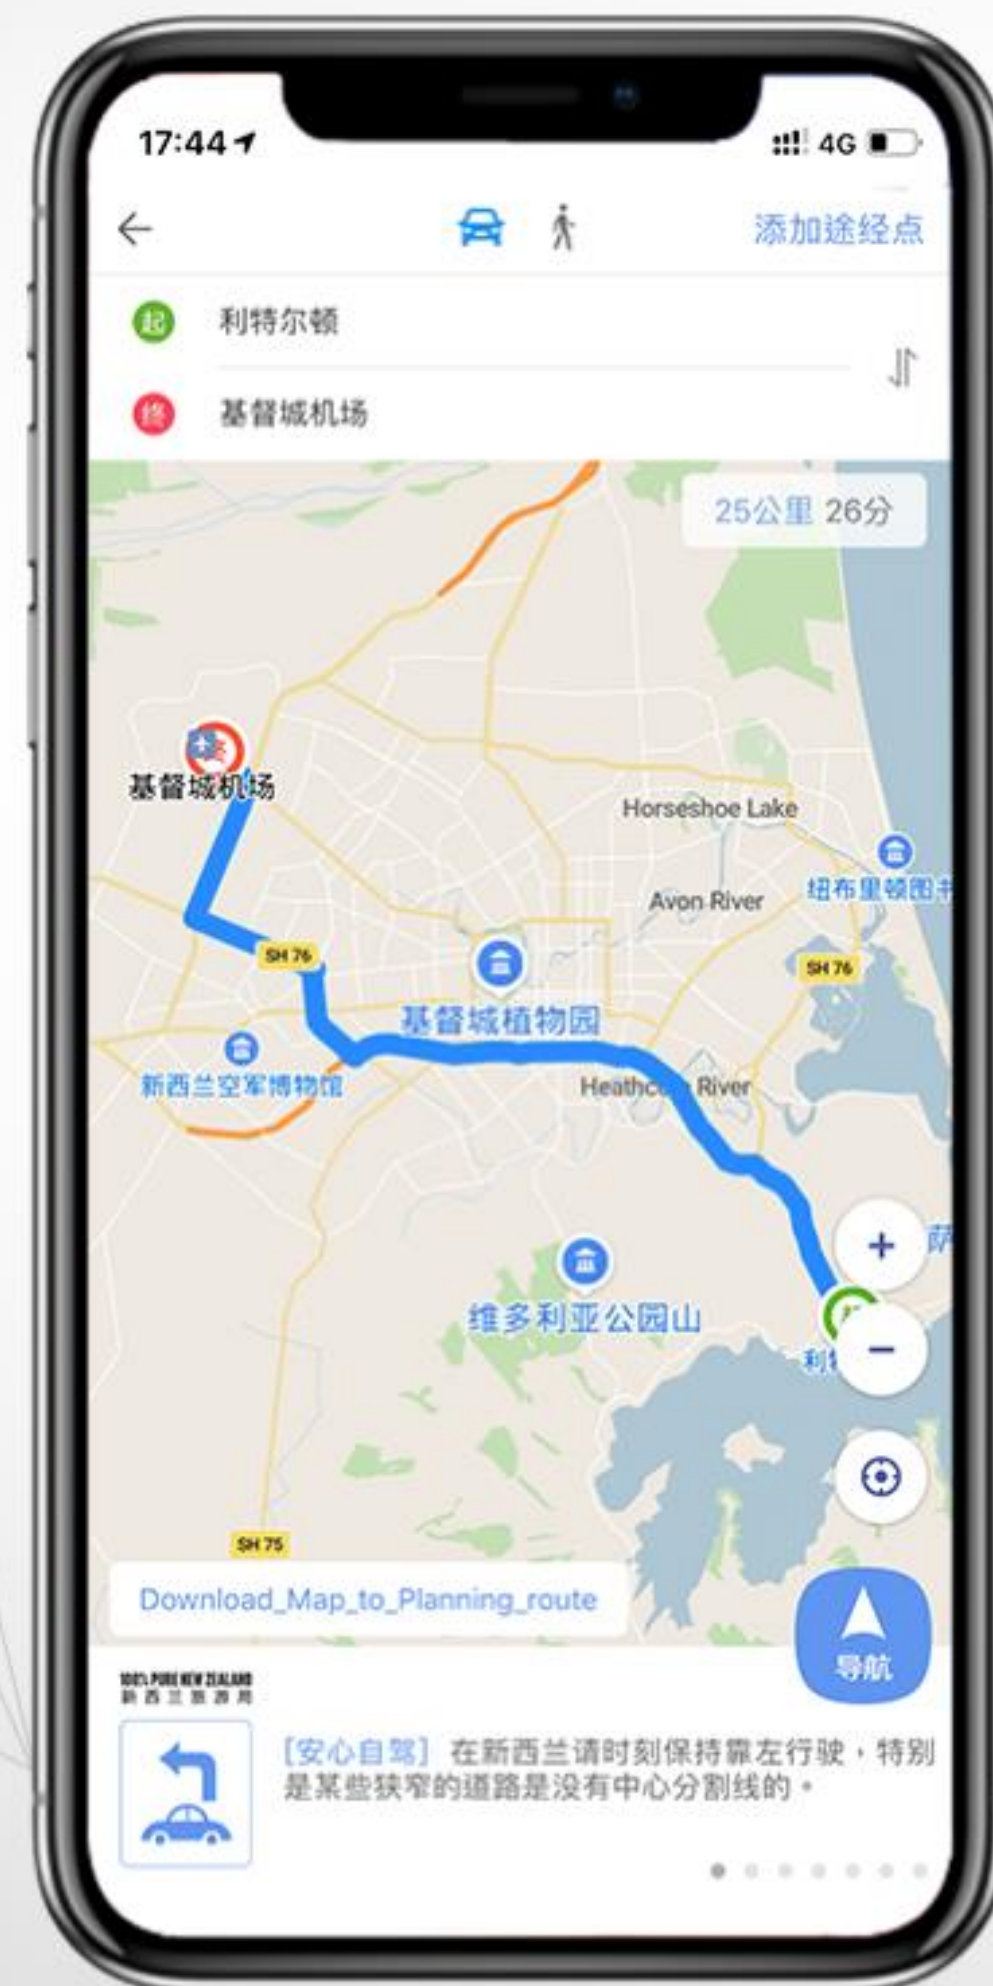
17:44 4G

添加途经点

起 利特尔顿

终 基督城机场

25公里 26分

基督城机场

Horseshoe Lake

Avon River

纽布里顿图书

SH 76

SH 76

基督城植物园

新西兰空军博物馆

Heathc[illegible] River

+

维多利亚公园山

利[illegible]

−

SH 75

Download_Map_to_Planning_route

导航

100% PURE NEW ZEALAND
新西兰旅游局

[安心自驾] 在新西兰请时刻保持靠左行驶，特别是某些狭窄的道路是没有中心分割线的。